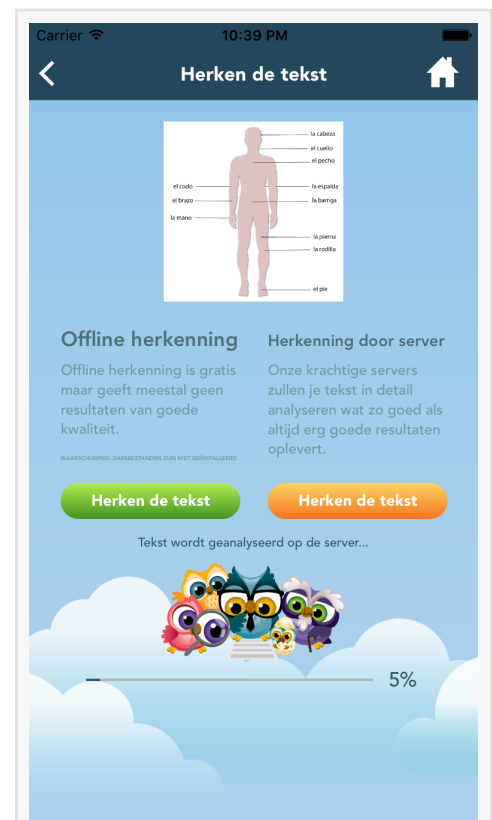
Carrier 10:39 PM

Herken de tekst

la cabeza
el cuello
el pecho
el codo
la espalda
el brazo
la barriga
la mano
la pierna
la rodilla
el pie

Offline herkenning

Offline herkenning is gratis maar geeft meestal geen resultaten van goede kwaliteit.

WAARSCHUWING: DATABESTANDEN ZIJN NIET GEÏNSTALLEERD

Herkenning door server

Onze krachtige servers zullen je tekst in detail analyseren wat zo goed als altijd erg goede resultaten oplevert.

Herken de tekst

Herken de tekst

Tekst wordt geanalyseerd op de server...

5%